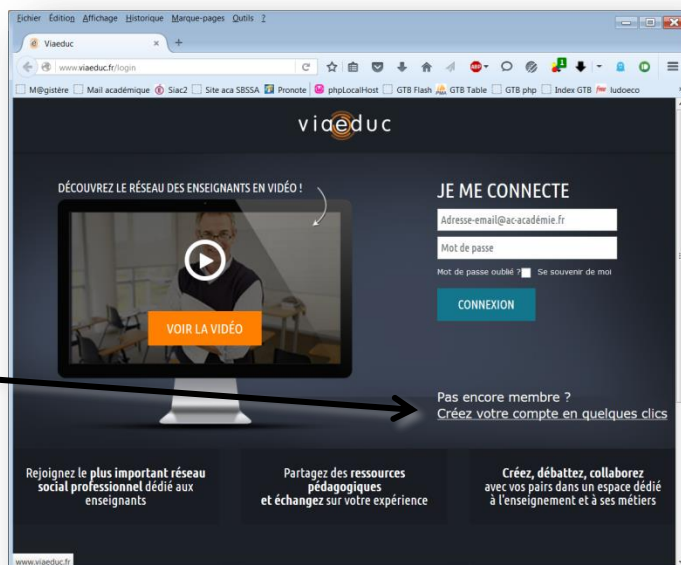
Fichier Édition Affichage Historique Marque-pages Outils ?

Viaeduc ×

www.viaeduc.fr/login

M@gistère Mail académique Siac2 Site aca SBSSA Pronote phpLocalHost GTB Flash GTB Table GTB php Index GTB ludoeco

viaeduc

DÉCOUVREZ LE RÉSEAU DES ENSEIGNANTS EN VIDÉO !

VOIR LA VIDÉO

JE ME CONNECTE

Adresse-email@ac-académie.fr

Mot de passe

Mot de passe oublié ? Se souvenir de moi

CONNEXION

Pas encore membre ?
Créez votre compte en quelques clics

Rejoignez le plus important réseau social professionnel dédié aux enseignants

Partagez des ressources pédagogiques et échangez sur votre expérience

Créez, débattez, collaborez avec vos pairs dans un espace dédié à l'enseignement et à ses métiers

www.viaeduc.fr